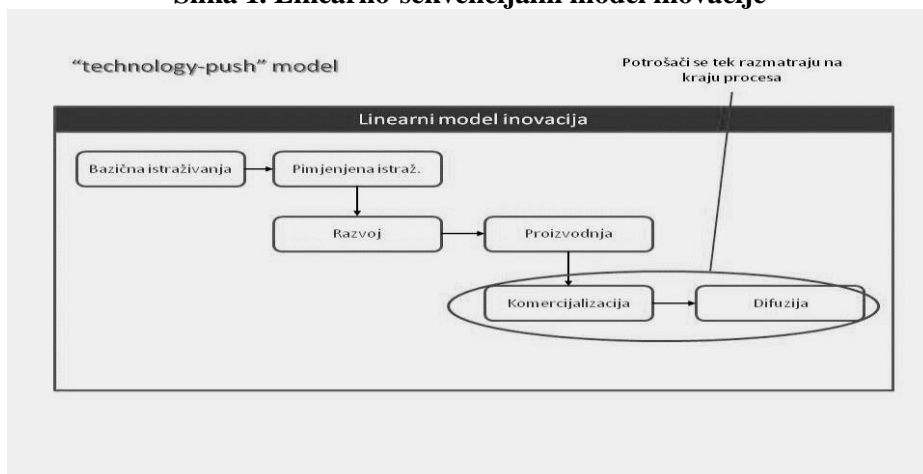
Slika 1. Linearno-sekvencijalni model inovacije

"technology-push" model

Potrošači se tek razmatraju na kraju procesa

Linearni model inovacija

Bazična istraživanja

Pimjenjena istraž.

Razvoj

Proizvodnja

Komercijalizacija

Difuzija